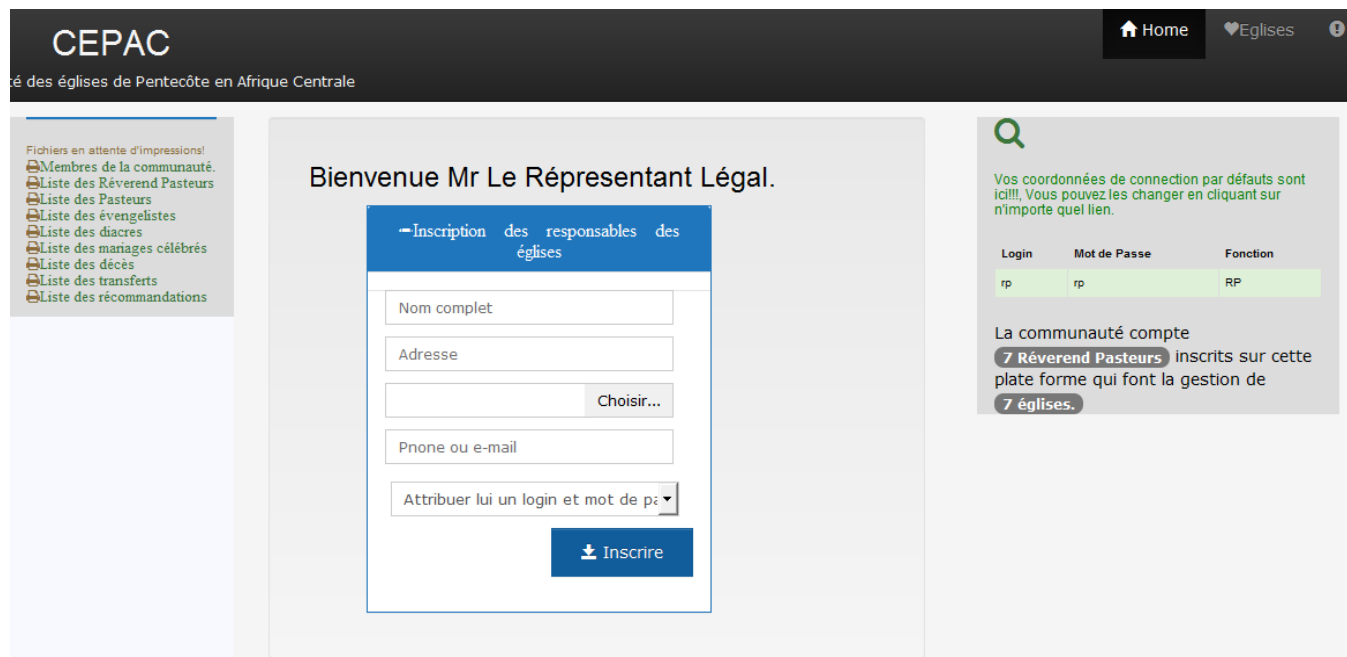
CEPAC
té des églises de Pentecôte en Afrique Centrale

Home
Eglises

Fichiers en attente d'impressions!
Membres de la communauté.
Liste des Réverend Pasteurs
Liste des Pasteurs
Liste des évengelistes
Liste des diacres
Liste des mariages célébrés
Liste des décès
Liste des transferts
Liste des récommandations

Bienvenue Mr Le Répresentant Légal.

Inscription des responsables des églises

Nom complet
Adresse
Choisir...
Pnone ou e-mail
Attribuer lui un login et mot de pa
Inscrire

Vos coordonnées de connection par défauts sont ici!!!, Vous pouvez les changer en cliquant sur n'importe quel lien.

| Login | Mot de Passe | Fonction |
|---|---|---|
| rp | rp | RP |

La communauté compte 7 Réverend Pasteurs inscrits sur cette plate forme qui font la gestion de 7 églises.